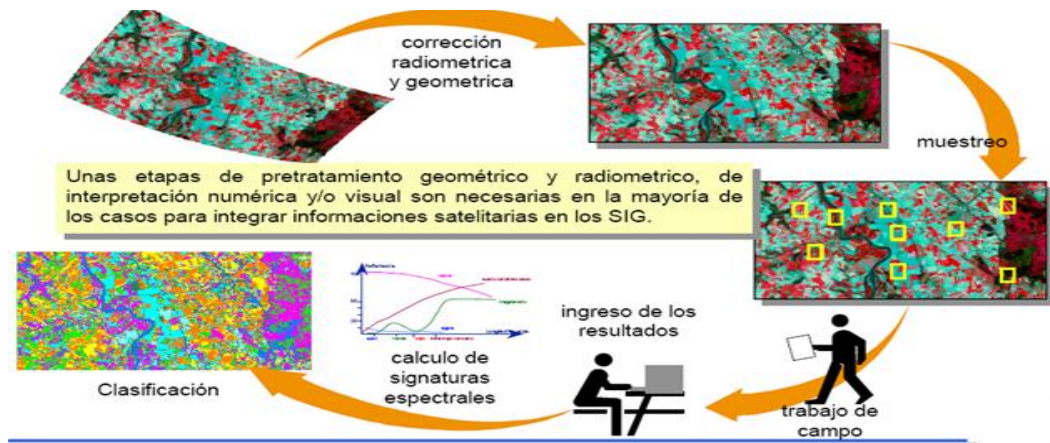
corrección radiometrica y geometrica

muestreo

Unas etapas de pretratamiento geométrico y radiometrico, de interpretación numérica y/o visual son necesarias en la mayoría de los casos para integrar informaciones satelitarias en los SIG.

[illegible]

ingreso de los resultados

calculo de signaturas espectrales

Clasificación

trabajo de campo